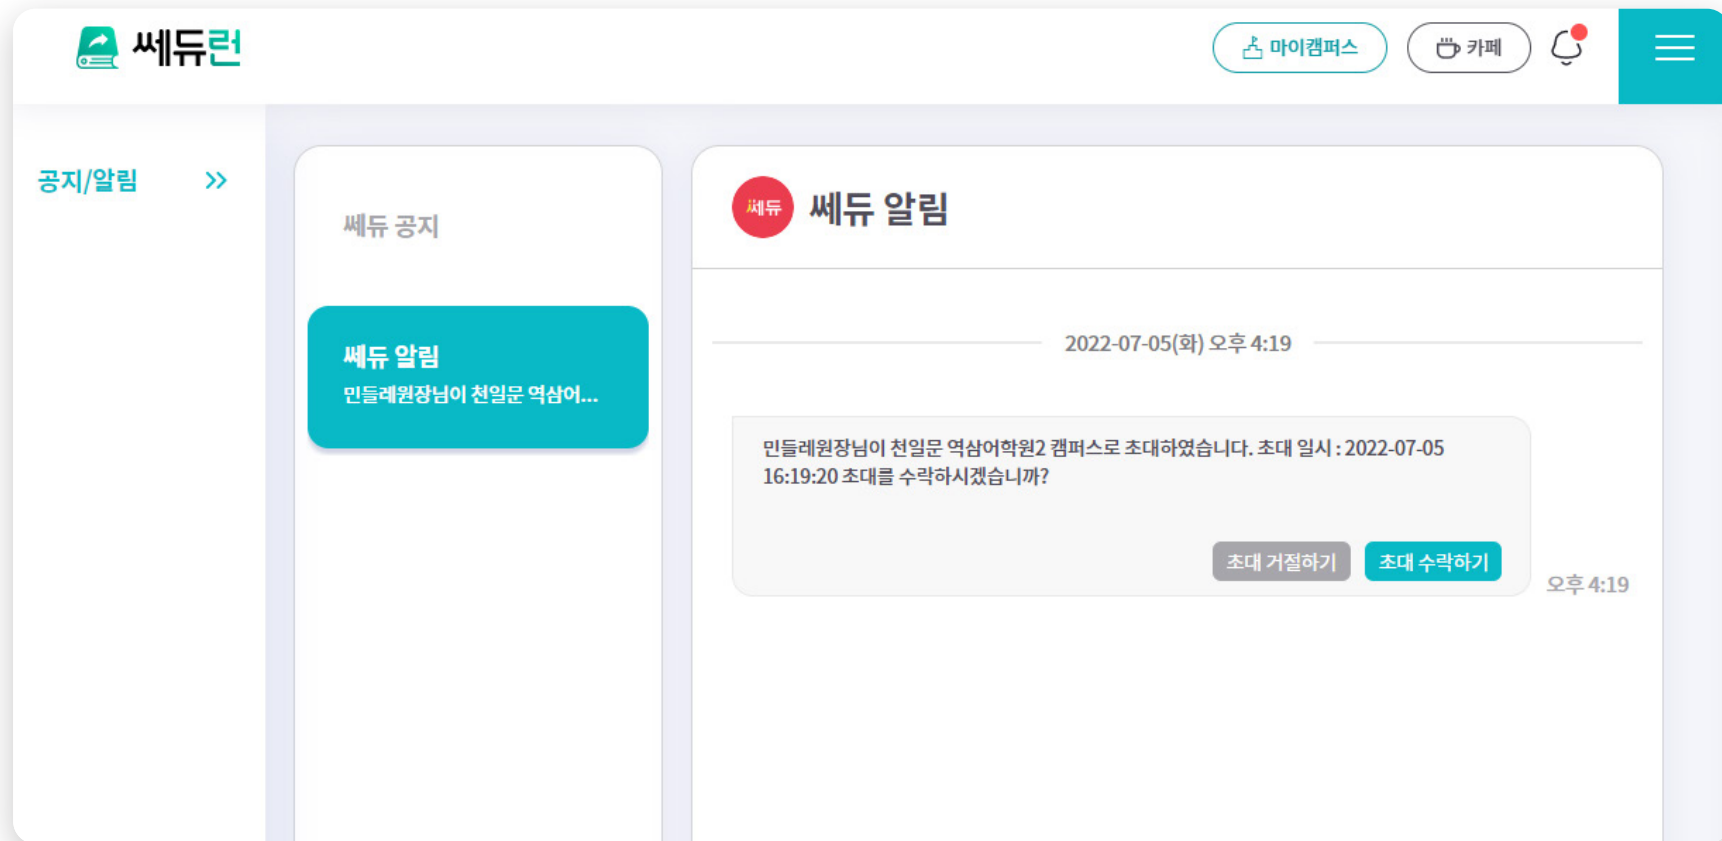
쎄듀런

마이캠퍼스
카페

공지/알림 »

쎄듀 공지

쎄듀 알림
민들레원장님이 천일문 역삼어...

쎄듀 쎄듀 알림

2022-07-05(화) 오후 4:19

민들레원장님이 천일문 역삼어학원2 캠퍼스로 초대하였습니다. 초대 일시 : 2022-07-05 16:19:20 초대를 수락하시겠습니까?

초대 거절하기
초대 수락하기

오후 4:19